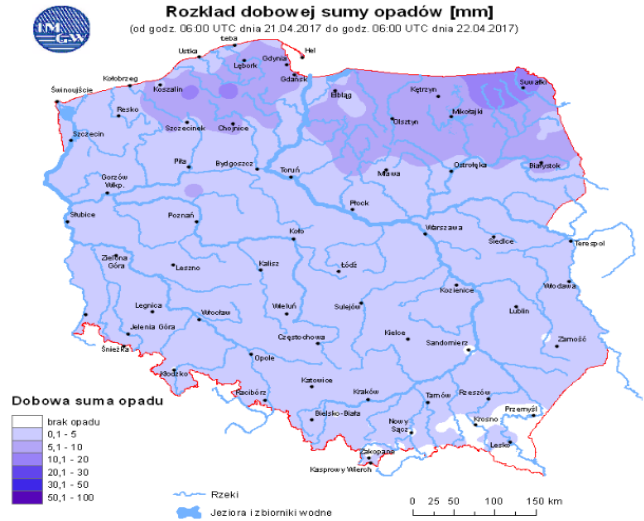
IMGW

Rozkład dobowej sumy opadów [mm]
(od godz. 06:00 UTC dnia 21.04.2017 do godz. 06:00 UTC dnia 22.04.2017)

Hel
Ustka
Łeba
Gdynia
Lębork
Kołobrzeg
Gdańsk
Koszalin
Świnoujście
Suwałki
Elbląg
Kętrzyn
Mikołajki
Resko
Szczecinek
Chojnice
Olsztyn
Szczecin
Białystok
Piła
Bydgoszcz
Toruń
Ostrołęka
Mława
Gorzów Wlkp.
Płock
Słubice
Poznań
Warszawa
Siedlce
Terespol
Koło
Zielona Góra
Łódź
Leszno
Kalisz
Włodawa
Kozienice
Wieluń
Sulejów
Legnica
Lublin
Wrocław
Jelenia Góra
Kielce
Zamość
Częstochowa
Śnieżka
Sandomierz
Opole
Kłodzko
Katowice
Racibórz
Kraków
Tarnów
Rzeszów
Przemyśl
Bielsko-Biała
Nowy Sącz
Krosno
Zakopane
Lesko
Kasprowy Wierch

Dobowa suma opadu
brak opadu
0,1 - 5
5,1 - 10
10,1 - 20
20,1 - 30
30,1 - 50
50,1 - 100

Rzeki
Jeziora i zbiorniki wodne

0 25 50 100 150 km